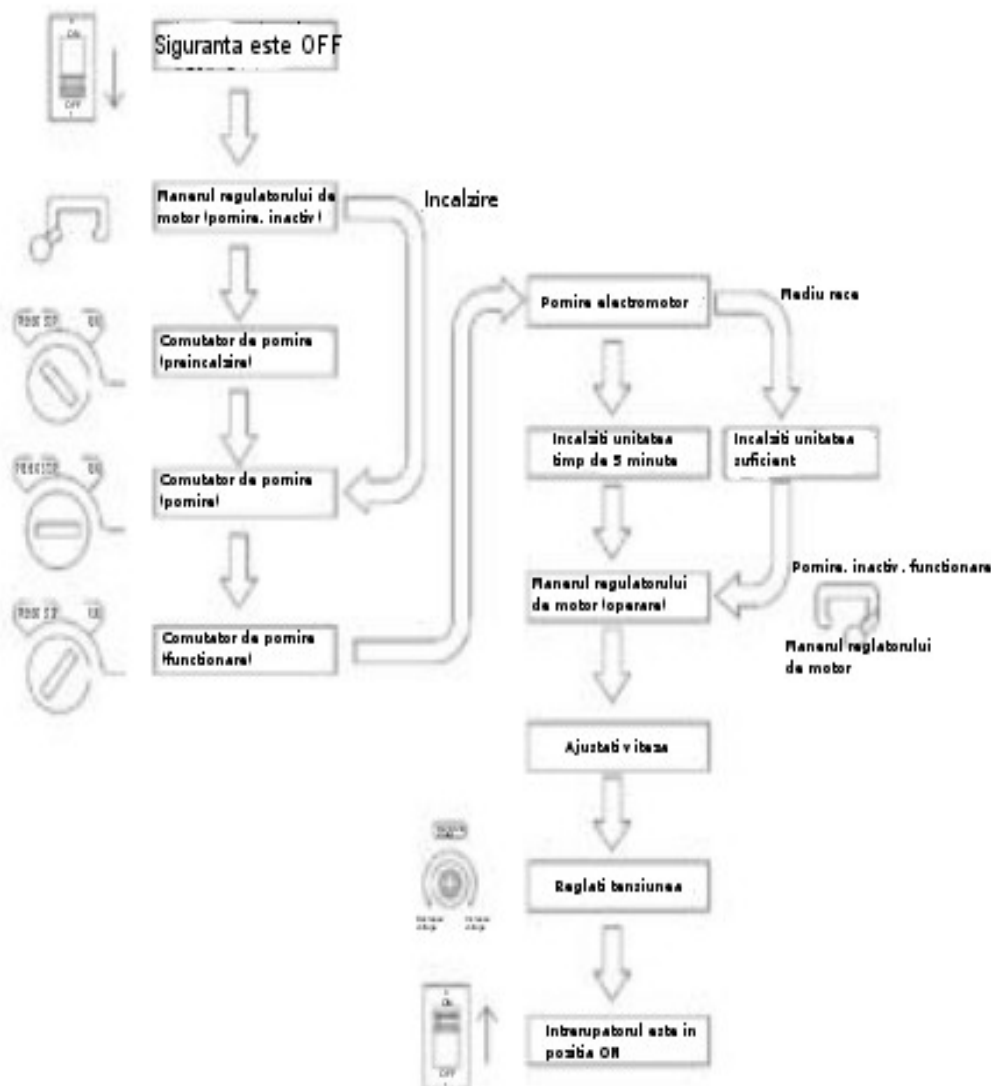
ON
OFF
Siguranta este OFF

Manerul regulatorului de motor (pomire, inactiv)

Incalzire

Comutator de pomire (preincalzire)

Comutator de pomire (pomire)

Comutator de pomire (functionare)

Pomire electromotor

Mediu rece

Incalziti unitatea timp de 5 minute

Incalziti unitatea suficient

Manerul regulatorului de motor (operare)

Pomire, inactiv, functionare

Manerul reglatorului de motor

Ajustati viteza

Reglati tensiunea

Intrerupatorul este in pozitia ON
ON
OFF